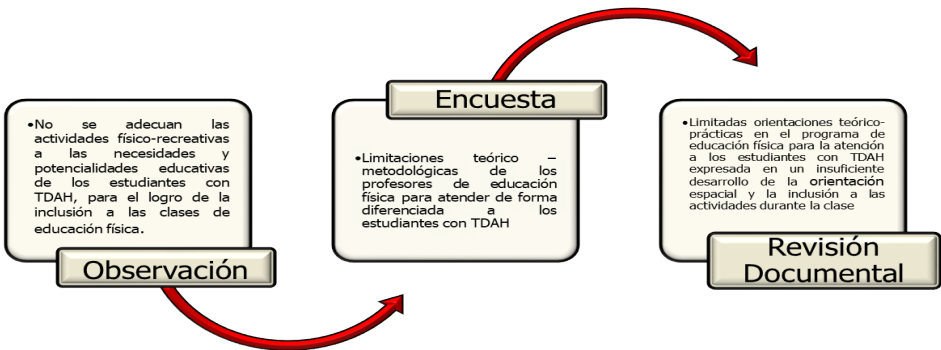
•No se adecuan las actividades físico-recreativas a las necesidades y potencialidades educativas de los estudiantes con TDAH, para el logro de la inclusión a las clases de educación física.

Observación

Encuesta

•Limitaciones teórico – metodológicas de los profesores de educación física para atender de forma diferenciada a los estudiantes con TDAH

•Limitadas orientaciones teórico-prácticas en el programa de educación física para la atención a los estudiantes con TDAH expresada en un insuficiente desarrollo de la orientación espacial y la inclusión a las actividades durante la clase

Revisión Documental